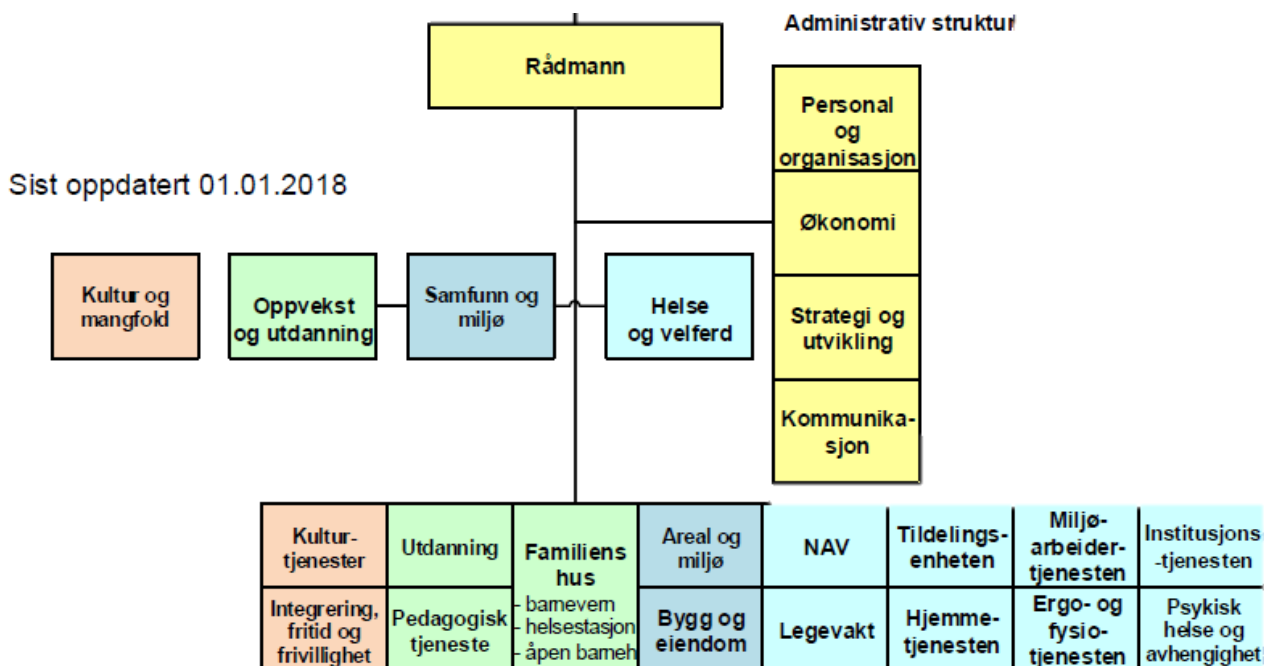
Administrativ struktur

Rådmann

Personal og organisasjon

Sist oppdatert 01.01.2018

Økonomi

Kultur og mangfold

Oppvekst og utdanning

Samfunn og miljø

Helse og velferd

Strategi og utvikling

Kommunikasjon

Kulturtjenester

Utdanning

Familiens hus
- barnevern
- helsestasjon
- åpen barneh

Areal og miljø

NAV

Tildelingsenheten

Miljøarbeidertjenesten

Institusjonstjenesten

Integrering, fritid og frivillighet

Pedagogisk tjeneste

Bygg og eiendom

Legevakt

Hjemmetjenesten

Ergo- og fysiotjenesten

Psykisk helse og avhengighet